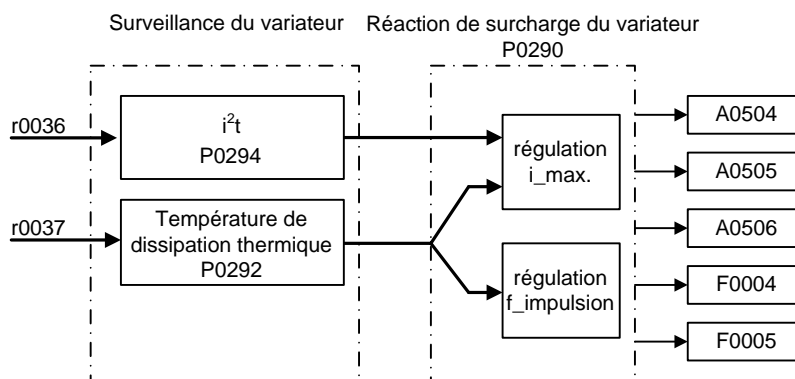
Surveillance du variateur

Réaction de surcharge du variateur P0290

r0036

$i^2t$
P0294

r0037

Température de dissipation thermique
P0292

régulation i_max.

régulation f_impulsion

A0504

A0505

A0506

F0004

F0005